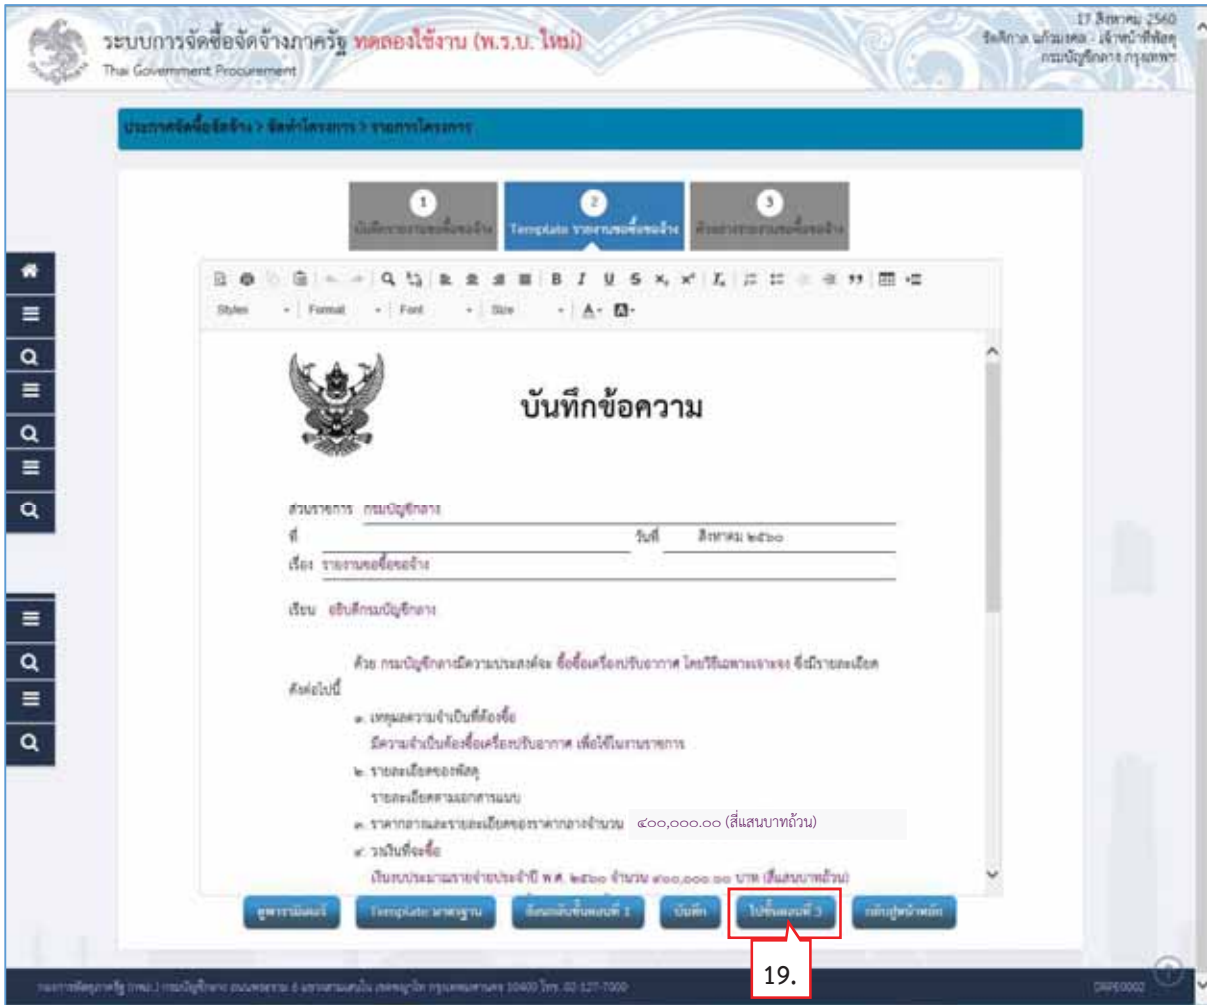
ระบบการจัดซื้อจัดจ้างภาครัฐ ทดลองใช้งาน (พ.ร.บ. ใหม่)
Thai Government Procurement

17 สิงหาคม 2560
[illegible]
กรมบัญชีกลาง กรุงเทพฯ

ประกาศจัดซื้อจัดจ้าง > จัดทำโครงการ > รายการโครงการ

1
บันทึกรายงานขอซื้อขอจ้าง

2
Template รายงานขอซื้อขอจ้าง

3
ตัวอย่างรายงานขอซื้อขอจ้าง

Styles | Format | Font | Size

บันทึกข้อความ

ส่วนราชการ กรมบัญชีกลาง
ที่
วันที่ สิงหาคม ๒๕๖๐
เรื่อง รายงานขอซื้อขอจ้าง

เรียน อธิบดีกรมบัญชีกลาง

ด้วย กรมบัญชีกลางมีความประสงค์จะ ซื้อซื้อเครื่องปรับอากาศ โดยวิธีเฉพาะเจาะจง ซึ่งมีรายละเอียด ดังต่อไปนี้

๑. เหตุผลความจำเป็นที่ต้องซื้อ
มีความจำเป็นต้องซื้อเครื่องปรับอากาศ เพื่อใช้ในงานราชการ

๒. รายละเอียดของพัสดุ
รายละเอียดตามเอกสารแนบ

๓. ราคากลางและรายละเอียดของราคากลางจำนวน ๔๐๐,๐๐๐.๐๐ (สี่แสนบาทถ้วน)

๔. วงเงินที่จะซื้อ
เงินงบประมาณรายจ่ายประจำปี พ.ศ. ๒๕๖๐ จำนวน ๔๐๐,๐๐๐.๐๐ บาท (สี่แสนบาทถ้วน)

ดูพารามิเตอร์ | Template มาตรฐาน | ย้อนกลับขั้นตอนที่ 1 | บันทึก | ไปขั้นตอนที่ 3 | กลับสู่หน้าหลัก

19.

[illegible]